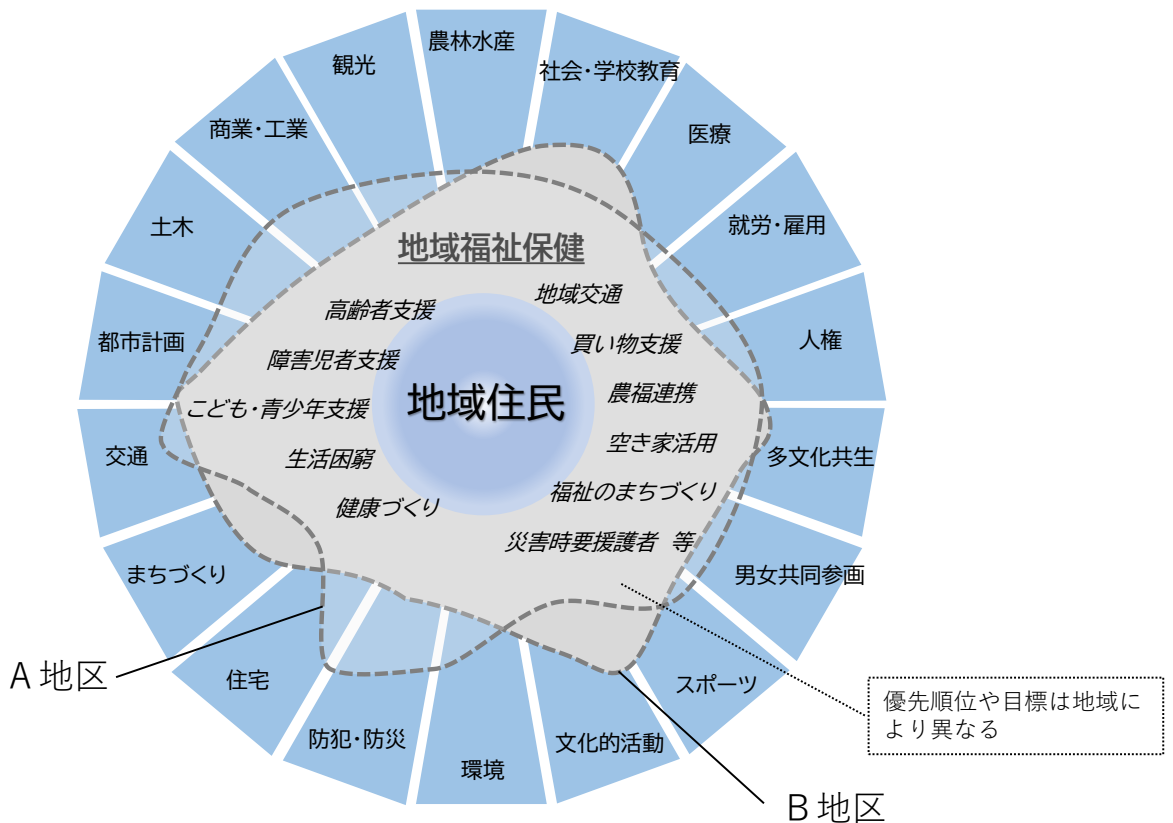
農林水産
社会・学校教育
医療
就労・雇用
人権
多文化共生
男女共同参画
スポーツ
文化的活動
環境
防犯・防災
住宅
まちづくり
交通
都市計画
土木
商業・工業
観光

地域福祉保健

高齢者支援
障害児者支援
こども・青少年支援
生活困窮
健康づくり

地域住民

地域交通
買い物支援
農福連携
空き家活用
福祉のまちづくり
災害時要援護者 等

優先順位や目標は地域により異なる

A 地区
B 地区